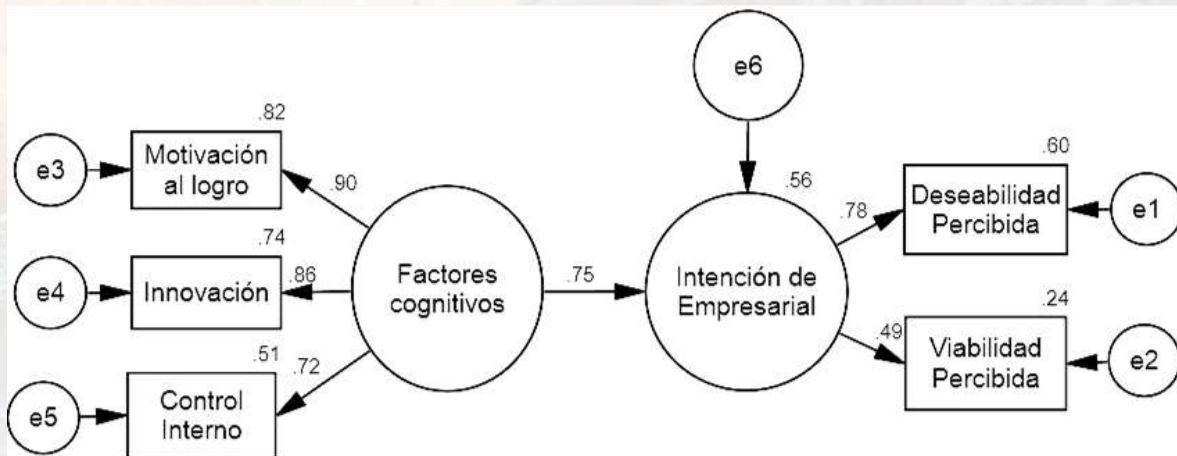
e6

.82

e3

Motivación al logro

.90

.56

.60

Deseabilidad Percibida

e1

.78

.74

e4

Innovación

.86

Factores cognitivos

.75

Intención de Empresarial

.24

.51

.72

.49

Viabilidad Percibida

e2

e5

Control Interno